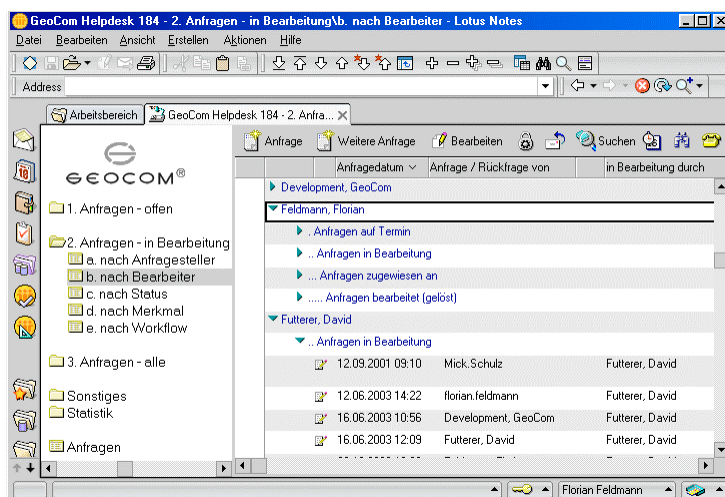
GeoCom Helpdesk 184 - 2. Anfragen - in Bearbeitung\b. nach Bearbeiter - Lotus Notes

Datei Bearbeiten Ansicht Erstellen Aktionen Hilfe

Address

Arbeitsbereich | GeoCom Helpdesk 184 - 2. Anfra...

GEOCOM®

1. Anfragen - offen

2. Anfragen - in Bearbeitung
a. nach Anfragesteller
b. nach Bearbeiter
c. nach Status
d. nach Merkmal
e. nach Workflow

3. Anfragen - alle

Sonstiges
Statistik

Anfragen

Anfrage | Weitere Anfrage | Bearbeiten | Suchen

| Anfragedatum | Anfrage / Rückfrage von | in Bearbeitung durch |
|---|---|---|
| Development, GeoCom | | |
| Feldmann, Florian | | |
| . Anfragen auf Termin | | |
| .. Anfragen in Bearbeitung | | |
| ... Anfragen zugewiesen an | | |
| ..... Anfragen bearbeitet (gelöst) | | |
| Futterer, David | | |
| .. Anfragen in Bearbeitung | | |
| 12.09.2001 09:10 | Mick.Schulz | Futterer, David |
| 12.06.2003 14:22 | florian.feldmann | Futterer, David |
| 16.06.2003 10:56 | Development, GeoCom | Futterer, David |
| 16.06.2003 12:09 | Futterer, David | Futterer, David |

Florian Feldmann